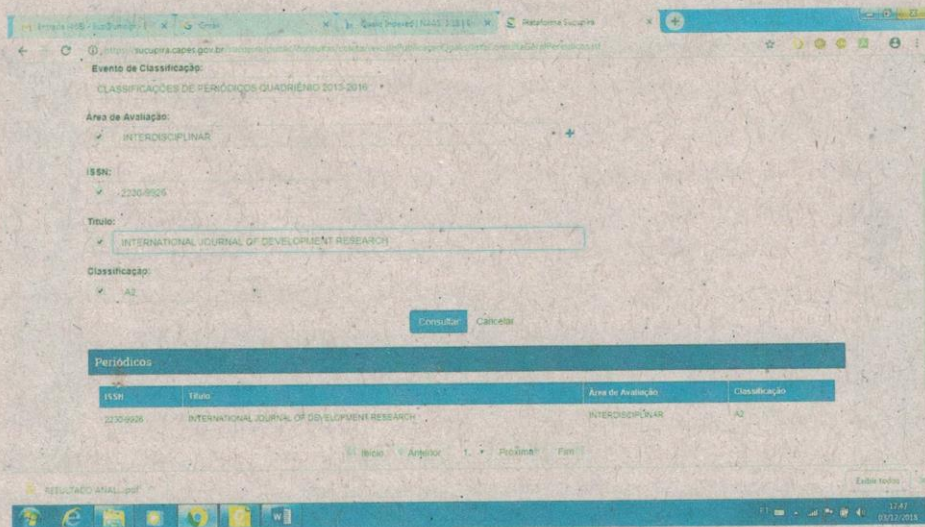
Entrada (459) - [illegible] | Gmail | Qualis Insoveed | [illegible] | Plataforma Sucupira

https://sucupira.capes.gov.br/sucupira/public/consultas/coleta/veiculoPublicacaoQualis/listaConsultaGeralPeriodicos.jsf

Evento de Classificação:

CLASSIFICAÇÕES DE PERIÓDICOS QUADRIÊNIO 2013-2016

Área de Avaliação:

INTERDISCIPLINAR

ISSN:

2230-9926

Título:

INTERNATIONAL JOURNAL OF DEVELOPMENT RESEARCH

Classificação:

A2

Consultar Cancelar

Periódicos

| ISSN | Título | Área de Avaliação | Classificação |
|---|---|---|---|
| 2230-9926 | INTERNATIONAL JOURNAL OF DEVELOPMENT RESEARCH | INTERDISCIPLINAR | A2 |

Início Anterior 1 Próxima Fim

RESULTADO ANAL....pdf

Exibir todos

12:47
03/12/2018